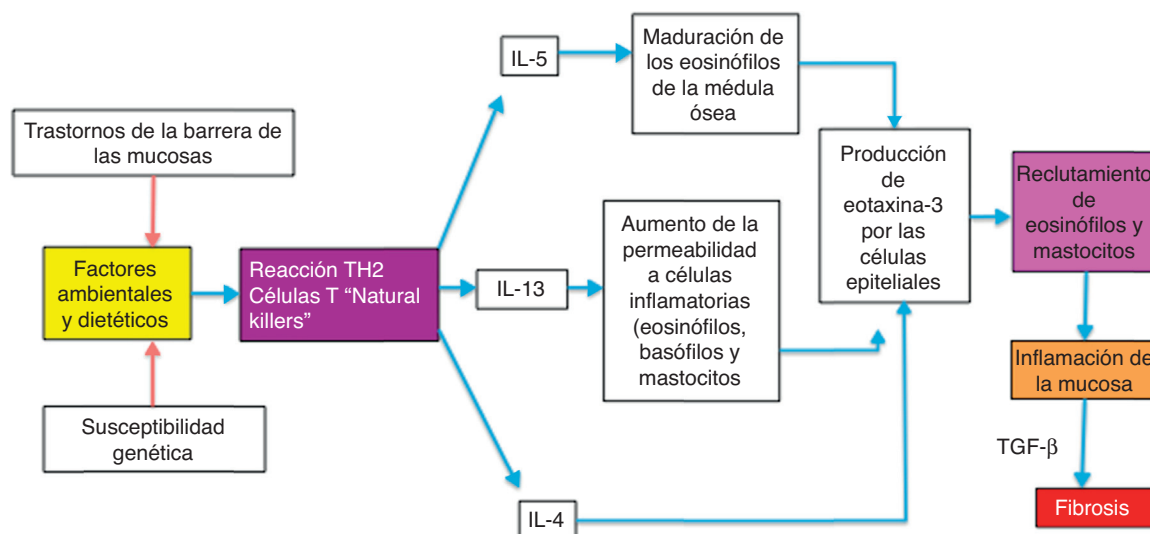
Trastornos de la barrera de las mucosas

Factores ambientales y dietéticos

Susceptibilidad genética

Reacción TH2 Células T “Natural killers”

IL-5

IL-13

IL-4

Maduración de los eosinófilos de la médula ósea

Aumento de la permeabilidad a células inflamatorias (eosinófilos, basófilos y mastocitos

Producción de eotaxina-3 por las células epiteliales

Reclutamiento de eosinófilos y mastocitos

Inflamación de la mucosa

TGF-$\beta$

Fibrosis